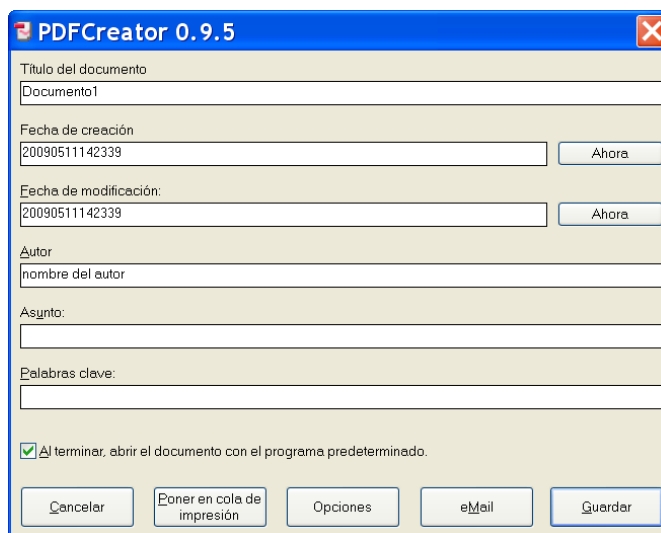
PDFCreator 0.9.5

Título del documento
Documento1

Fecha de creación
20090511142339
Ahora

Fecha de modificación:
20090511142339
Ahora

Autor
nombre del autor

Asunto:

Palabras clave:

Al terminar, abrir el documento con el programa predeterminado.

Cancelar
Poner en cola de impresión
Opciones
eMail
Guardar